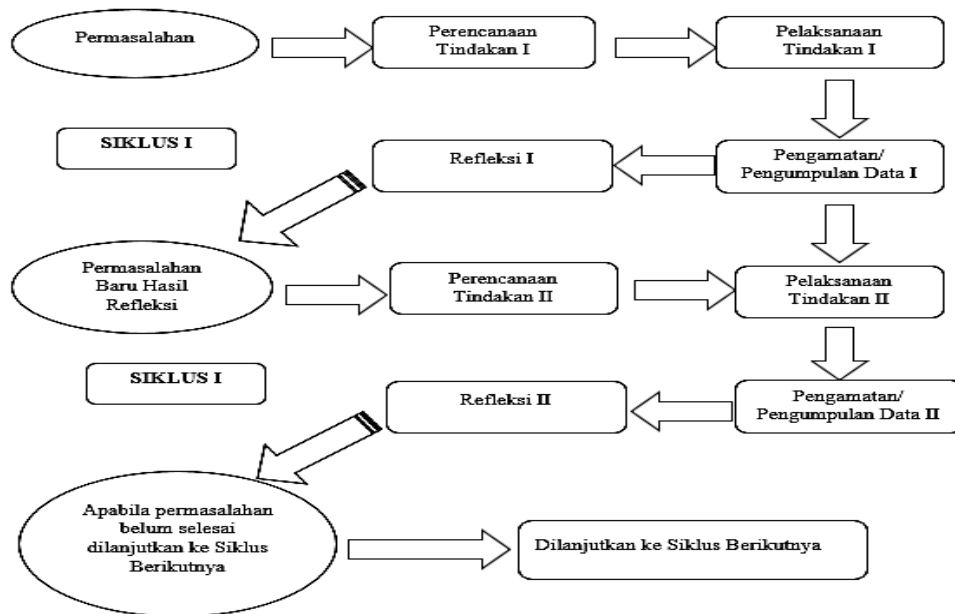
Permasalahan

Perencanaan Tindakan I

Pelaksanaan Tindakan I

SIKLUS I

Refleksi I

Pengamatan/ Pengumpulan Data I

Permasalahan Baru Hasil Refleksi

Perencanaan Tindakan II

Pelaksanaan Tindakan II

SIKLUS I

Refleksi II

Pengamatan/ Pengumpulan Data II

Apabila permasalahan belum selesai dilanjutkan ke Siklus Berikutnya

Dilanjutkan ke Siklus Berikutnya